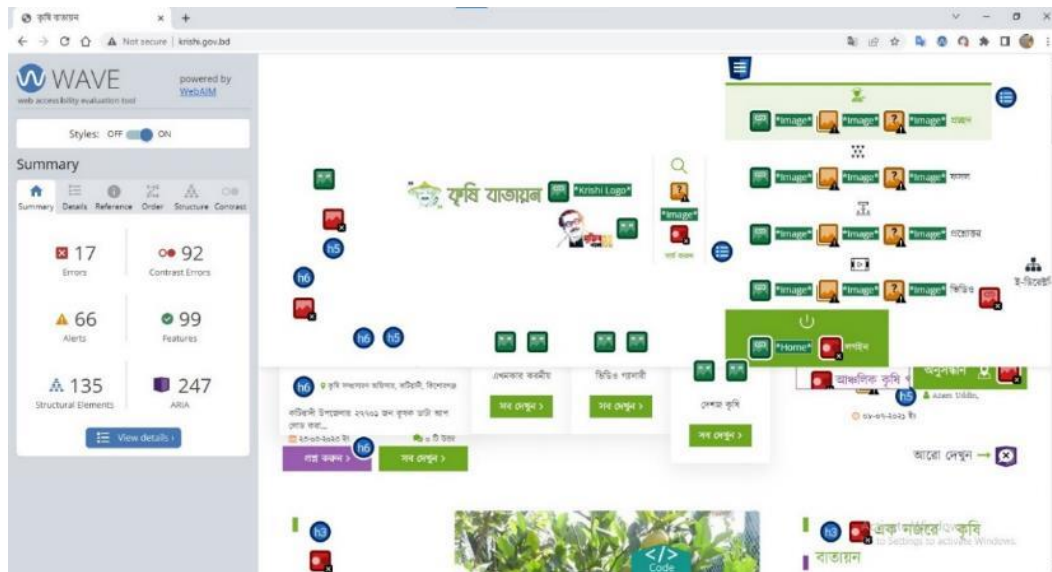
কৃষি বাতায়ন × +

← → C ⌂ ▲ Not secure | krishi.gov.bd

WAVE
web accessibility evaluation tool
powered by WebAIM

Styles: OFF ON

Summary

Summary Details Reference Order Structure Contrast

17
Errors

92
Contrast Errors

66
Alerts

99
Features

135
Structural Elements

247
ARIA

View details ›

কৃষি বাতায়ন *Krishi Logo*

*image*

*image* *image* *image* প্রধান

*image* *image* *image* ফসল

*image* *image* *image* প্রযোজন

*image* *image* *image* ভিডিও

ই-ডিরেক্টরি

*Home* লগইন

h6 h5 h6 h5 h6 h6 h5

কৃষি সম্প্রসারণ অধিদপ্তর, কাউয়া, কিশোরগঞ্জ

কৃষিকাজী উপজেলায় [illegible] জন কৃষক মাঠে আগ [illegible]

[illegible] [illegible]

প্রশ্ন করুন ›

সব দেখুন ›

এখনকার করণীয়

সব দেখুন ›

ভিডিও গ্যালারী

সব দেখুন ›

পেশায় কৃষি

সব দেখুন ›

আঞ্চলিক কৃষি

অনুসন্ধান

Azam Uddin,

০৯-০৭-২০২২ ইং

আরো দেখুন →

h3 h3

এক নজরে কৃষি বাতায়ন

Code

Go to Settings to activate Windows.